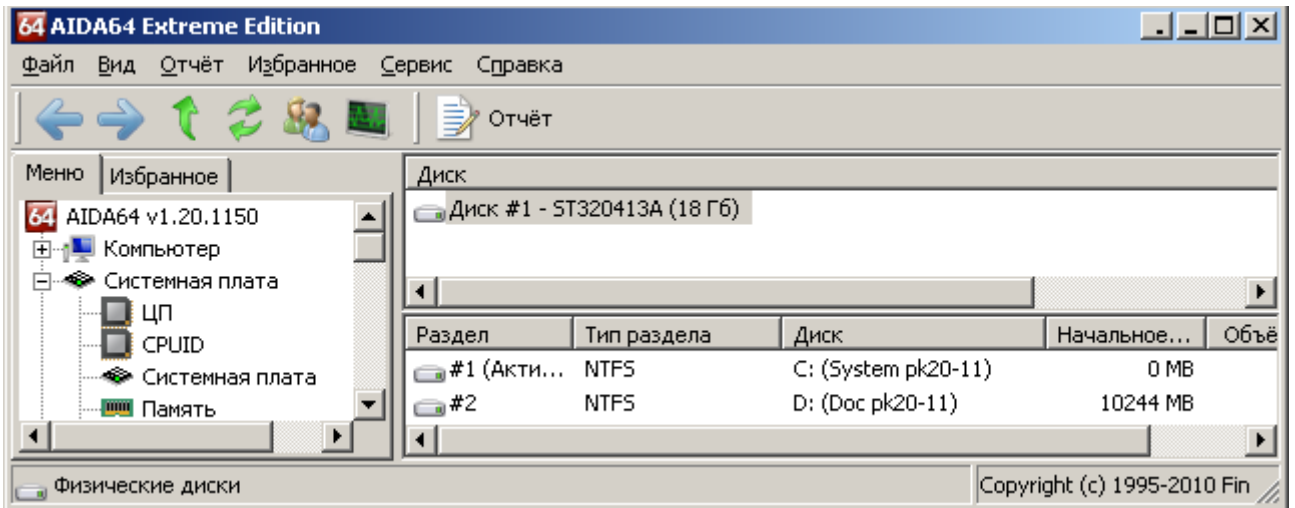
64 AIDA64 Extreme Edition

Файл Вид Отчёт Избранное Сервис Справка

Отчёт

Меню | Избранное

64 AIDA64 v1.20.1150
Компьютер
Системная плата
ЦП
CPUID
Системная плата
Память

Диск
Диск #1 - ST320413A (18 Гб)

| Раздел | Тип раздела | Диск | Начальное... | Объё |
|---|---|---|---|---|
| #1 (Акти... | NTFS | C: (System pk20-11) | 0 MB | |
| #2 | NTFS | D: (Doc pk20-11) | 10244 MB | |

Физические диски

Copyright (c) 1995-2010 Fin